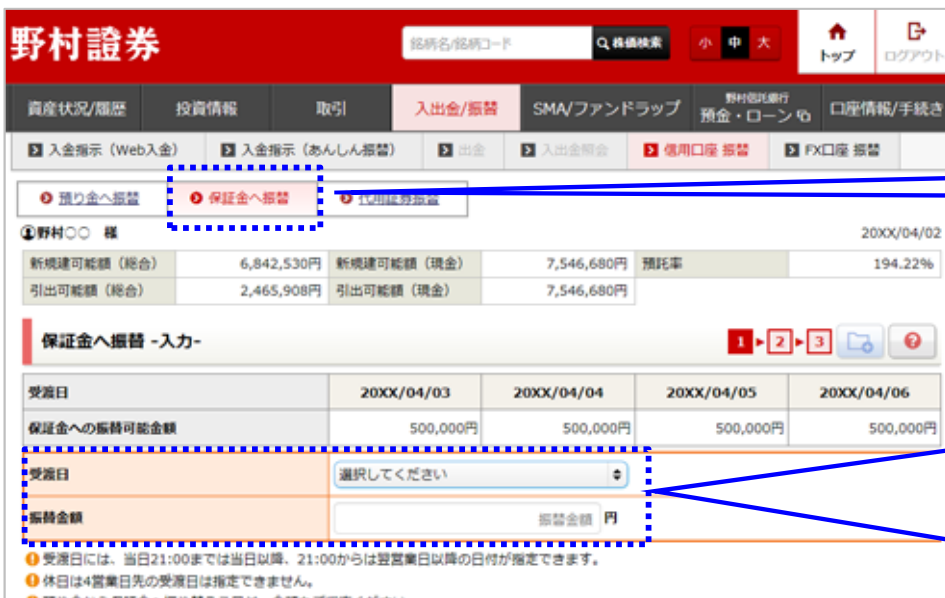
野村證券

銘柄名/銘柄コード　株価検索　小　中　大　トップ　ログアウト

資産状況/履歴　投資情報　取引　入出金/振替　SMA/ファンドラップ　野村信託銀行 預金・ローン　口座情報/手続き

入金指示（Web入金）　入金指示（あんしん振替）　出金　入出金照会　信用口座 振替　FX口座 振替

預り金へ振替　保証金へ振替　代用証券振替

①野村○○ 様　20XX/04/02

| 新規建可能額（総合） | 6,842,530円 | 新規建可能額（現金） | 7,546,680円 | 預託率 | 194.22% |
|---|---|---|---|---|---|
| 引出可能額（総合） | 2,465,908円 | 引出可能額（現金） | 7,546,680円 | | |

保証金へ振替 -入力-

1 2 3

| 受渡日 | 20XX/04/03 | 20XX/04/04 | 20XX/04/05 | 20XX/04/06 |
|---|---|---|---|---|
| 保証金への振替可能金額 | 500,000円 | 500,000円 | 500,000円 | 500,000円 |

受渡日　選択してください

振替金額　振替金額 円

受渡日には、当日21:00までは当日以降、21:00からは翌営業日以降の日付が指定できます。
休日は4営業日先の受渡日は指定できません。
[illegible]